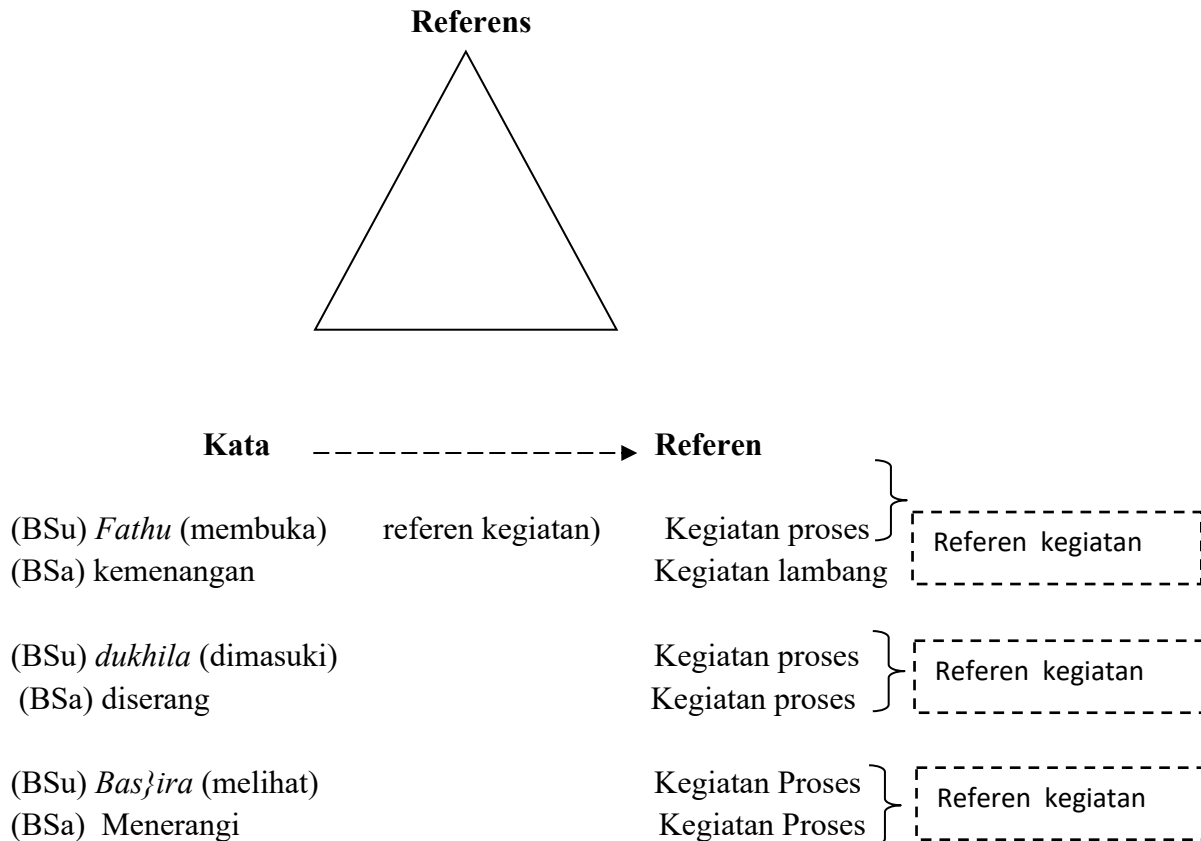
Referens

Kata Referen

(BSu) *Fathu* (membuka) referen kegiatan) Kegiatan proses
(BSa) kemenangan Kegiatan lambang

Referen kegiatan

(BSu) *dukhila* (dimasuki) Kegiatan proses
(BSa) diserang Kegiatan proses

Referen kegiatan

(BSu) *Bas}ira* (melihat) Kegiatan Proses
(BSa) Menerangi Kegiatan Proses

Referen kegiatan